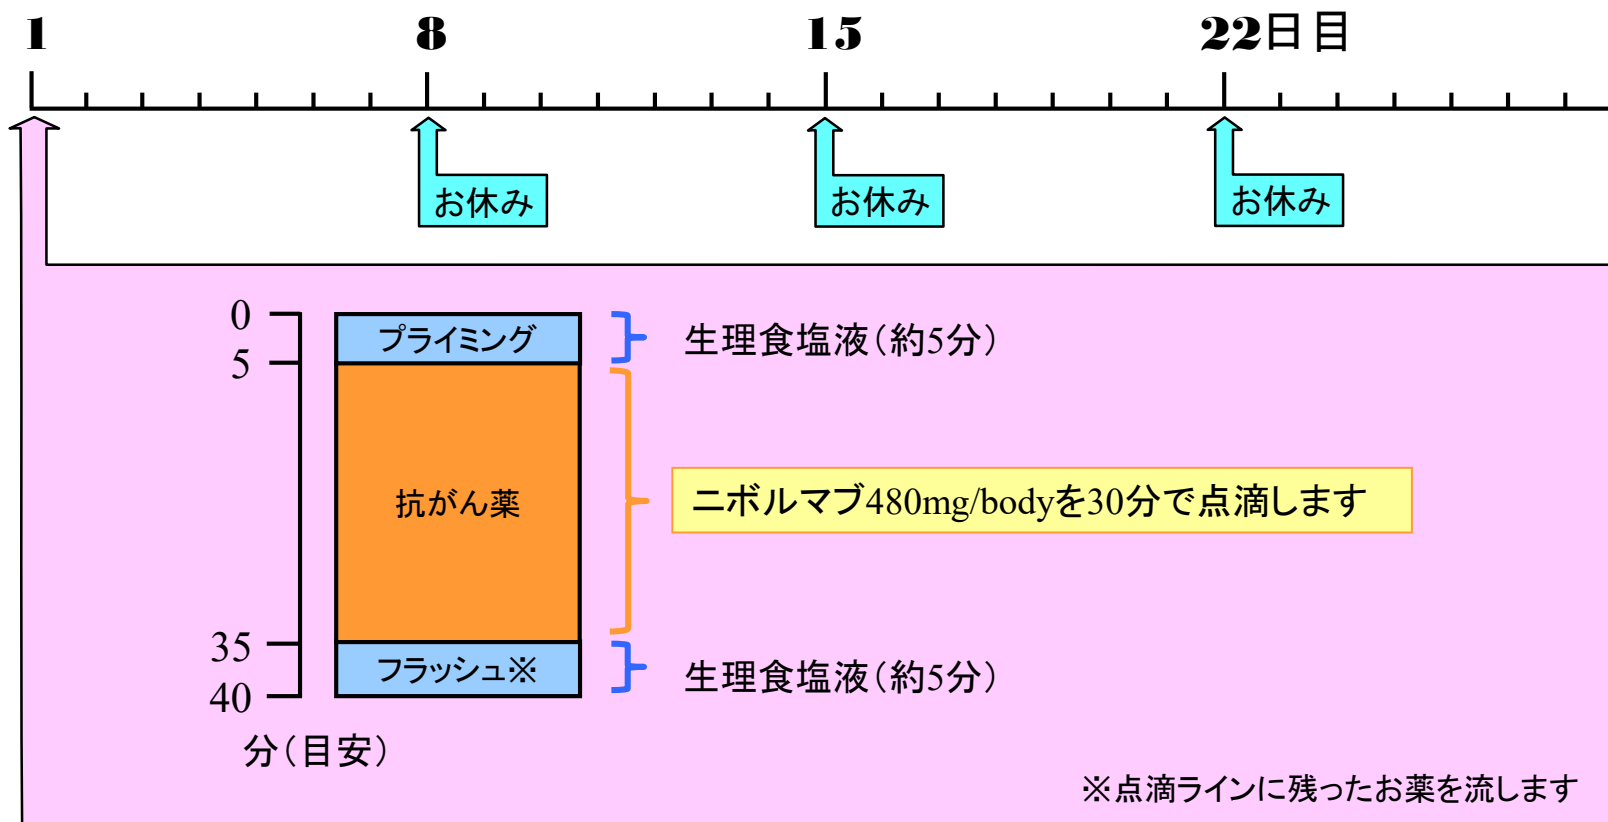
1

8

15

22日目

お休み

お休み

お休み

0
5
35
40

分（目安）

プライミング

抗がん薬

フラッシュ※

生理食塩液（約5分）

ニボルマブ480mg/bodyを30分で点滴します

生理食塩液（約5分）

※点滴ラインに残ったお薬を流します